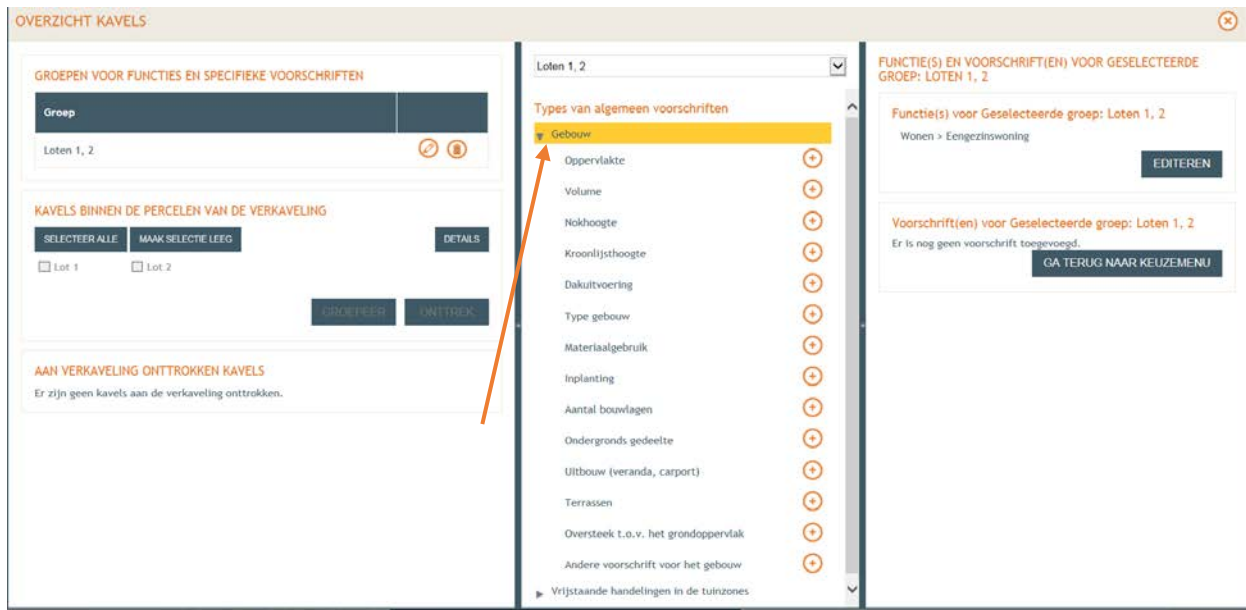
OVERZICHT KAVELS

GROEPEN VOOR FUNCTIES EN SPECIFIEKE VOORSCHRIFTEN

| Groep | |
|---|---|
| Loten 1, 2 | |

KAVELS BINNEN DE PERCELEN VAN DE VERKAVELING

SELECTEER ALLE MAAK SELECTIE LEEG DETAILS

Lot 1 Lot 2

GROEPEER ONTTREK

AAN VERKAVELING ONTTROKKEN KAVELS

Er zijn geen kavels aan de verkaveling onttrokken.

Loten 1, 2

Types van algemeen voorschriften

Gebouw

Oppervlakte

Volume

Nokhoogte

Kroonlijsthoogte

Dakuitvoering

Type gebouw

Materiaalgebruik

Inplanting

Aantal bouwlagen

Ondergronds gedeelte

Uitbouw (veranda, carport)

Terrassen

Oversteek t.o.v. het grondoppervlak

Andere voorschrift voor het gebouw

Vrijstaande handelingen in de tuinzones

FUNCTIE(S) EN VOORSCHRIFT(EN) VOOR GESELECTEERDE GROEP: LOTEN 1, 2

Functie(s) voor Geselecteerde groep: Loten 1, 2

Wonen > Eengezinswoning

EDITEREN

Voorschrift(en) voor Geselecteerde groep: Loten 1, 2

Er is nog geen voorschrift toegevoegd.

GA TERUG NAAR KEUZEMENU